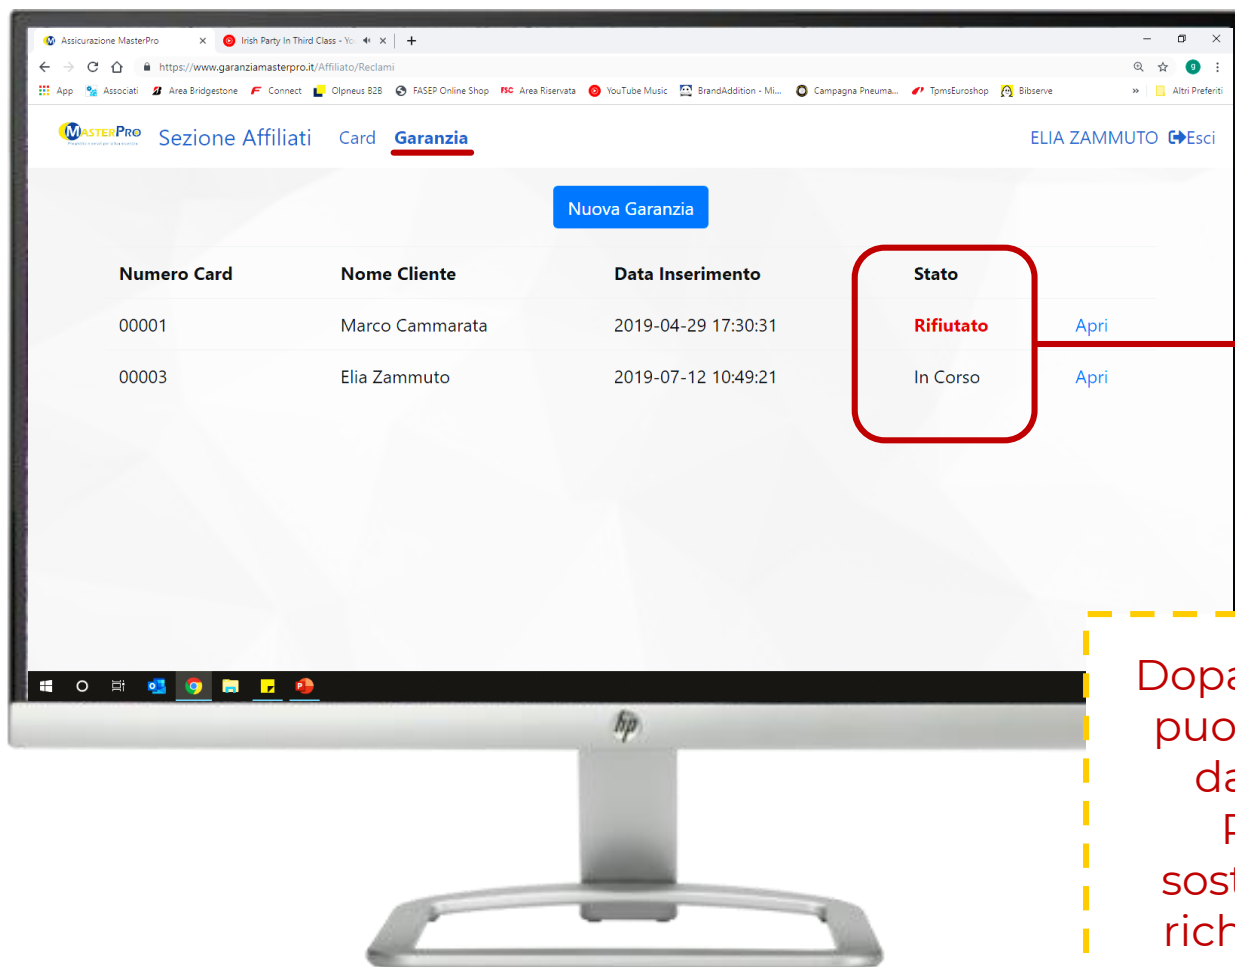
Assicurazione MasterPro ×
Irish Party In Third Class - Yo ×
+

https://www.garanziamasterpro.it/Affiliato/Reclami

App Associati Area Bridgestone Connect Olpneus B2B FASEP Online Shop Area Riservata YouTube Music BrandAddition - Mi... Campagna Pneuma... TpmsEuroshop Bibserve » Altri Preferiti

MASTERPRO Sezione Affiliati Card Garanzia ELIA ZAMMUTO Esci

Nuova Garanzia

| Numero Card | Nome Cliente | Data Inserimento | Stato | |
|---|---|---|---|---|
| 00001 | Marco Cammarata | 2019-04-29 17:30:31 | Rifiutato | Apri |
| 00003 | Elia Zammuto | 2019-07-12 10:49:21 | In Corso | Apri |

hp

Dop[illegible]
puo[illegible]
da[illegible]
P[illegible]
sost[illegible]
rich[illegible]